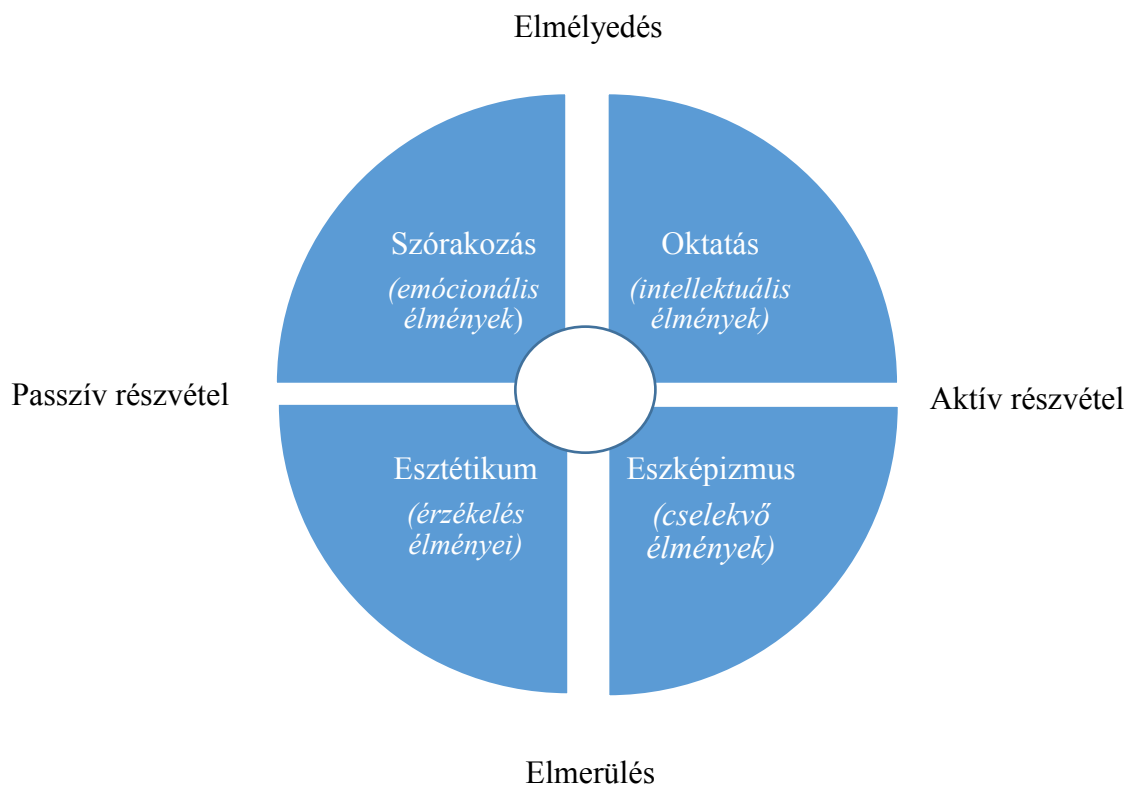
Elmélyedés

Szórakozás

*(emócionális élmények)*

Oktatás

*(intellektuális élmények)*

Passzív részvétel

Aktív részvétel

Esztétikum

*(érzékelés élményei)*

Eszképizmus

*(cselekvő élmények)*

Elmerülés